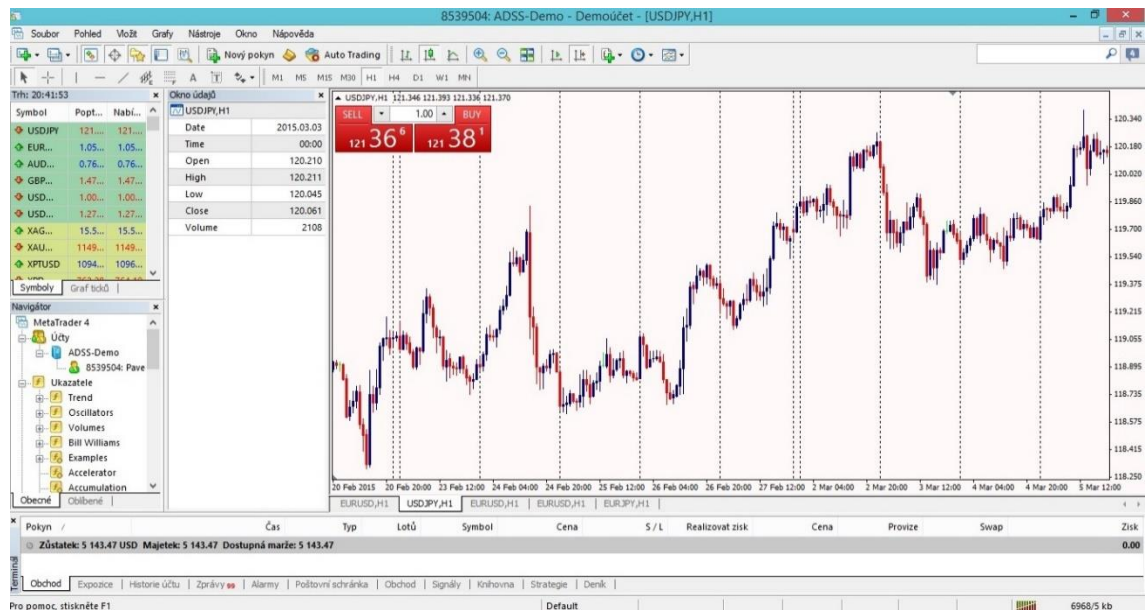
8539504: ADSS-Demo - Demoúčet - [USDJPY,H1]

Soubor Pohled Vložit Grafy Nástroje Okno Nápověda

Nový pokyn Auto Trading

M1 M5 M15 M30 H1 H4 D1 W1 MN

Trh: 20:41:53

| Symbol | Popt... | Nabí... |
|---|---|---|
| USDJPY | 121... | 121... |
| EUR... | 1.05... | 1.05... |
| AUD... | 0.76... | 0.76... |
| GBP... | 1.47... | 1.47... |
| USD... | 1.00... | 1.00... |
| USD... | 1.27... | 1.27... |
| XAG... | 15.5... | 15.5... |
| XAU... | 1149... | 1149... |
| XPTUSD | 1094... | 1096... |

Symboly Graf ticků

Okno údajů

USDJPY,H1

| Date | 2015.03.03 |
|---|---|
| Time | 00:00 |
| Open | 120.210 |
| High | 120.211 |
| Low | 120.045 |
| Close | 120.061 |
| Volume | 2108 |

Navigátor

MetaTrader 4
Účty
ADSS-Demo
8539504: Pave
Ukazatele
Trend
Oscillators
Volumes
Bill Williams
Examples
Accelerator
Accumulation

Obecné Oblíbené

USDJPY,H1 121.346 121.393 121.336 121.370

SELL 1.00 BUY

121 36 6 121 38 1

120.340
120.180
120.020
119.860
119.700
119.540
119.375
119.215
119.055
118.895
118.735
118.575
118.415
118.250

20 Feb 2015 20 Feb 20:00 23 Feb 12:00 24 Feb 04:00 24 Feb 20:00 25 Feb 12:00 26 Feb 04:00 26 Feb 20:00 27 Feb 12:00 2 Mar 04:00 2 Mar 20:00 3 Mar 12:00 4 Mar 04:00 4 Mar 20:00 5 Mar 12:00

EURUSD,H1 USDJPY,H1 EURUSD,H1 EURUSD,H1 EURJPY,H1

| Pokyn / | Čas | Typ | Lotů | Symbol | Cena | S / L | Realizovat zisk | Cena | Provize | Swap | Zisk |
|---|---|---|---|---|---|---|---|---|---|---|---|
| Zůstatek: 5 143.47 USD Majetek: 5 143.47 Dostupná marže: 5 143.47 | | | | | | | | | | | 0.00 |

Terminál

Obchod Expozice Historie účtu Zprávy 99 Alarmy Poštovní schránka Obchod Signály Knihovna Strategie Deník

Pro pomoc, stiskněte F1 Default 6968/5 kb